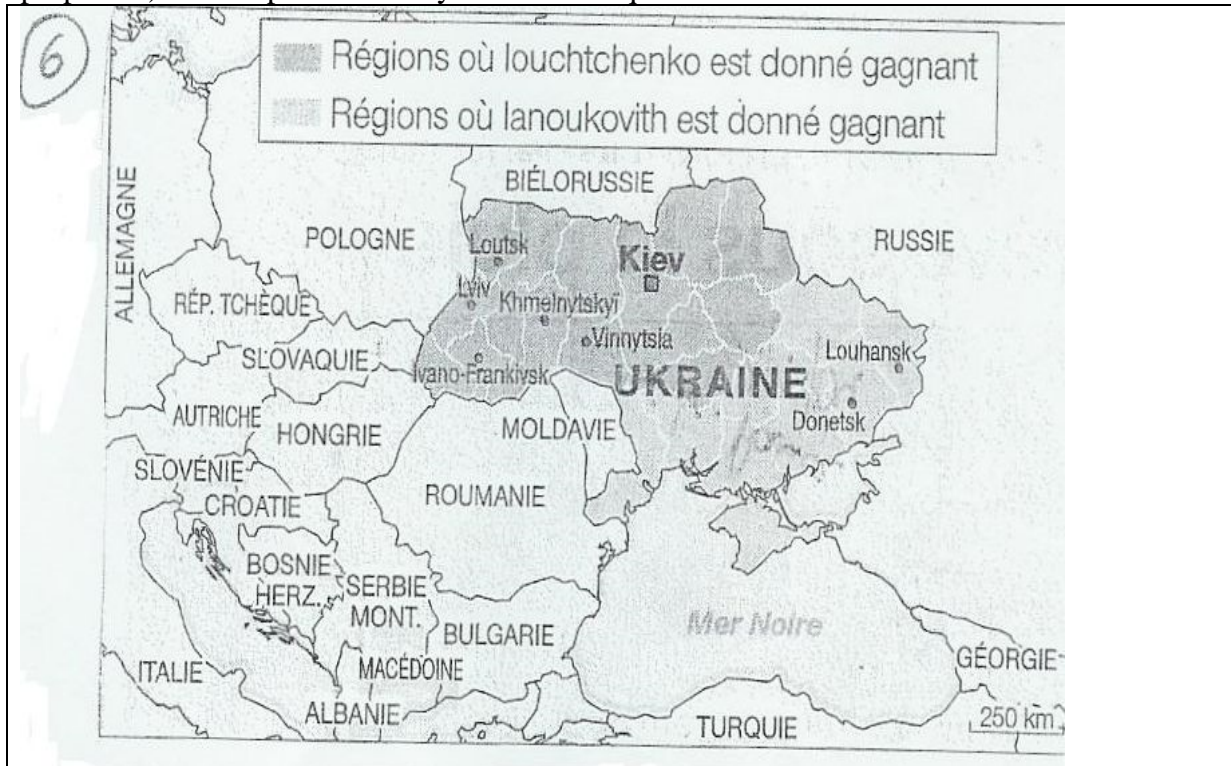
6

Régions où Iouchtchenko est donné gagnant
Régions où Ianoukovith est donné gagnant

ALLEMAGNE
BIÉLORUSSIE
POLOGNE
RUSSIE
Loutsk
Kiev
Lviv
Khmelnytskyï
RÉP. TCHÈQUE
Vinnytsia
SLOVAQUIE
Louhansk
Ivano-Frankivsk
UKRAINE
AUTRICHE
HONGRIE
MOLDAVIE
Donetsk
SLOVÉNIE
CROATIE
ROUMANIE
BOSNIE HERZ.
SERBIE MONT.
Mer Noire
BULGARIE
ITALIE
MACÉDOINE
GÉORGIE
ALBANIE
TURQUIE
250 km